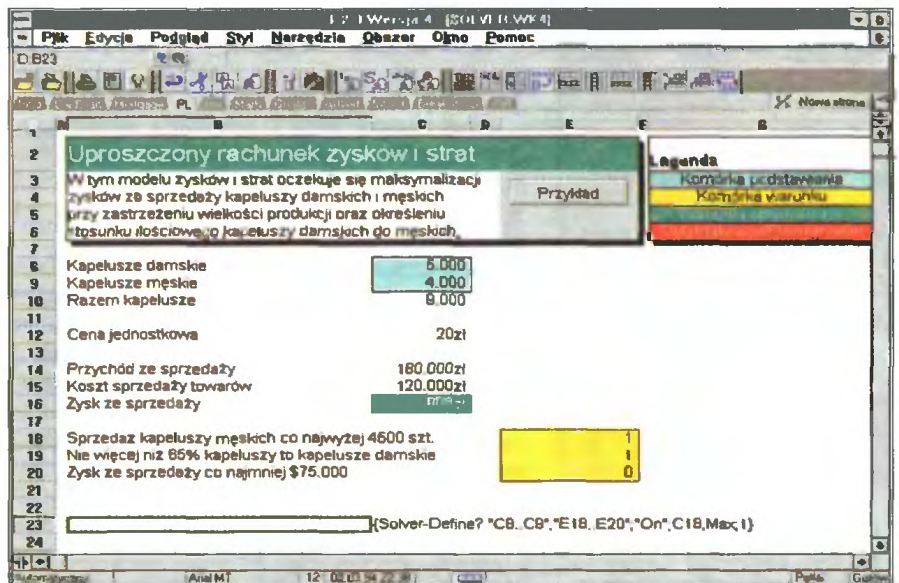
1-2-3 Wersja 4 [SOLVER.WK4]

Plik Edycja Podgląd Styl Narzędzia Obszar Okno Pomoc

D:B23

Nowa strona

A B C D E F G

1

2 Uproszczony rachunek zysków i strat

3 W tym modelu zysków i strat oczekuje się maksymalizacji zysków ze sprzedaży kapeluszy damskich i męskich przy zastrzeżeniu wielkości produkcji oraz określeniu stosunku ilościowego kapeluszy damskich do męskich.

Przykład

Legenda
Komórka podstawienia
Komórka warunku
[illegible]
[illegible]

7

8 Kapelusze damskie 5.000
9 Kapelusze męskie 4.000
10 Razem kapelusze 9.000
11
12 Cena jednostkowa 20zł
13
14 Przychód ze sprzedaży 180.000zł
15 Koszt sprzedaży towarów 120.000zł
16 Zysk ze sprzedaży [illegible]
17
18 Sprzedaż kapeluszy męskich co najwyżej 4600 szt. 1
19 Nie więcej niż 65% kapeluszy to kapelusze damskie 1
20 Zysk ze sprzedaży co najmniej $75.000 0
21
22
23 {Solver-Define? "C8..C9","E18..E20","On",C16,Max,1}
24

Arial MT 12 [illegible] Pełna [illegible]